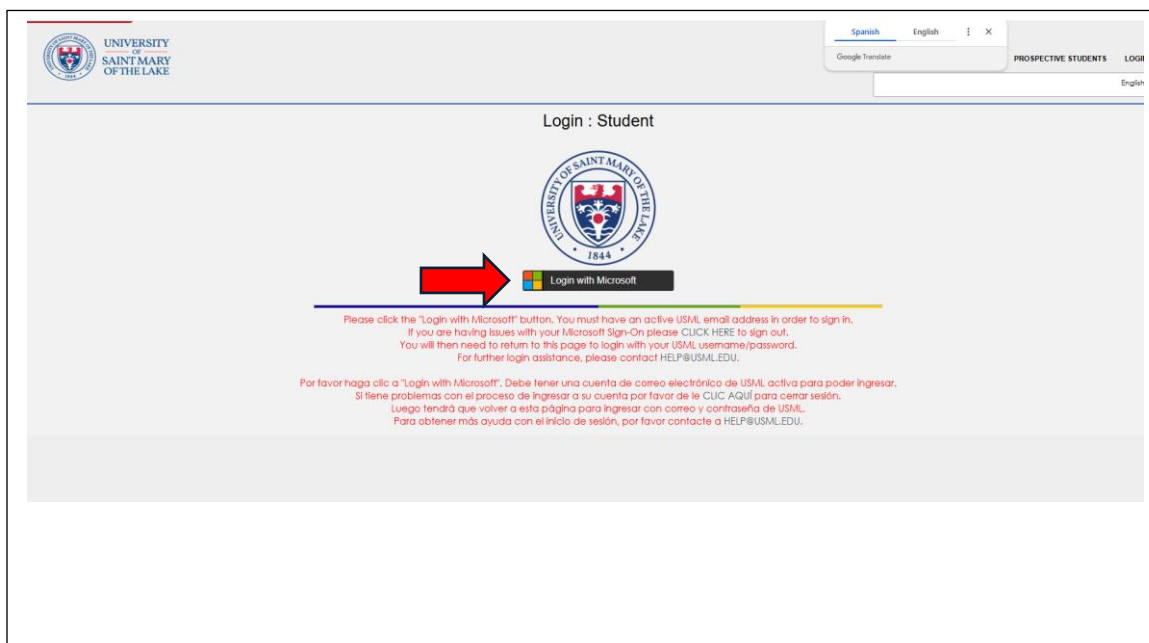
UNIVERSITY OF SAINT MARY OF THE LAKE

Spanish English

Google Translate

PROSPECTIVE STUDENTS LOGI

English

Login : Student

UNIVERSITY OF SAINT MARY OF THE LAKE 1844

Login with Microsoft

Please click the "Login with Microsoft" button. You must have an active USML email address in order to sign in.
If you are having issues with your Microsoft Sign-On please CLICK HERE to sign out.
You will then need to return to this page to login with your USML username/password.
For further login assistance, please contact HELP@USML.EDU.

Por favor haga clic a "Login with Microsoft". Debe tener una cuenta de correo electrónico de USML activa para poder ingresar.
Si tiene problemas con el proceso de ingresar a su cuenta por favor de le CLIC AQUÍ para cerrar sesión.
Luego tendrá que volver a esta página para ingresar con correo y contraseña de USML.
Para obtener más ayuda con el inicio de sesión, por favor contacte a HELP@USML.EDU.